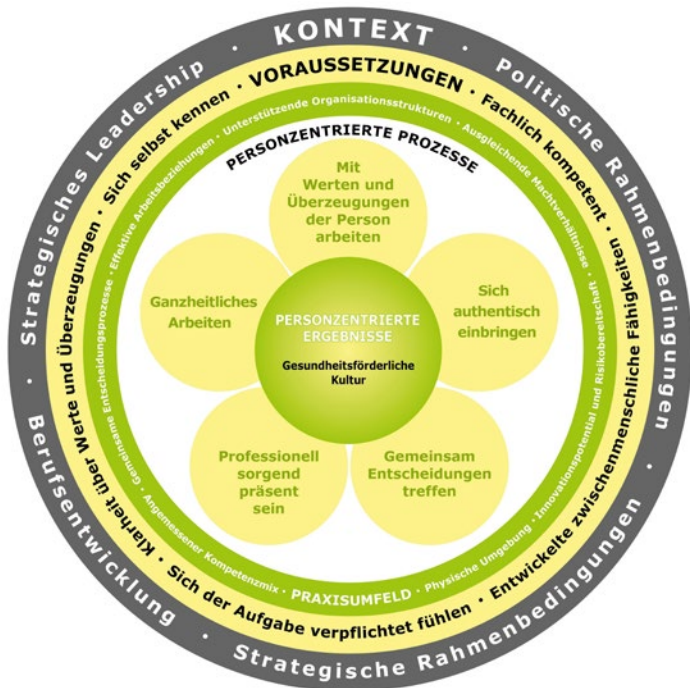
KONTEXT · Politische Rahmenbedingungen · Strategische Rahmenbedingungen · Berufsentwicklung · Strategisches Leadership ·

VORAUSSETZUNGEN · Fachlich kompetent · Entwickelte zwischenmenschliche Fähigkeiten · Sich der Aufgabe verpflichtet fühlen · Klarheit über Werte und Überzeugungen · Sich selbst kennen ·

Unterstützende Organisationsstrukturen · Ausgleichende Machtverhältnisse · Innovationspotential und Risikobereitschaft · Physische Umgebung · PRAXISUMFELD · Angemessener Kompetenzmix · Gemeinsame Entscheidungsprozesse · Effektive Arbeitsbeziehungen ·

PERSONZENTRIERTE PROZESSE

Mit Werten und Überzeugungen der Person arbeiten

Sich authentisch einbringen

Gemeinsam Entscheidungen treffen

Professionell sorgend präsent sein

Ganzheitliches Arbeiten

PERSONZENTRIERTE ERGEBNISSE

Gesundheitsförderliche Kultur